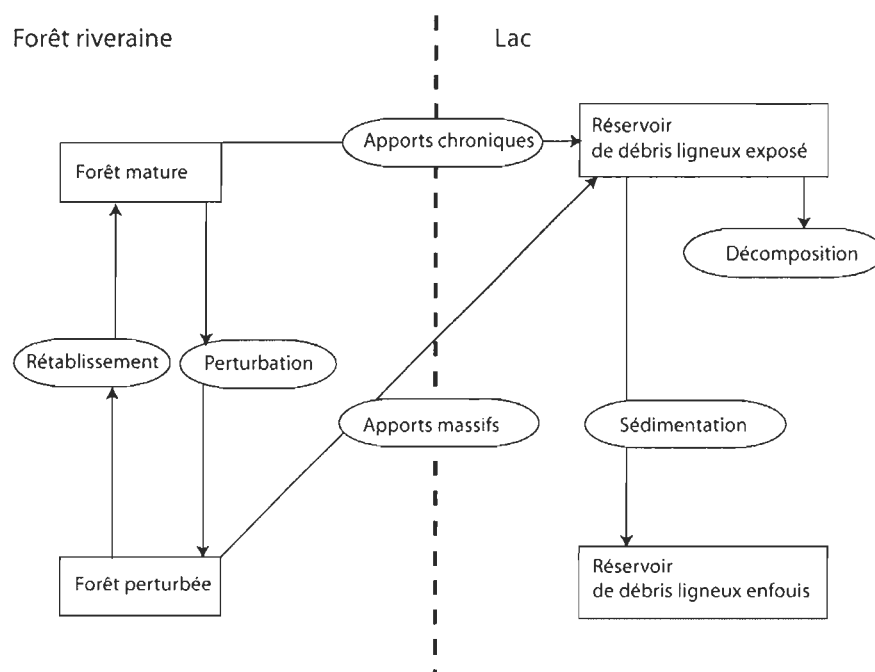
Forêt riveraine

Lac

Apports chroniques

Réservoir de débris ligneux exposé

Forêt mature

Décomposition

Rétablissement

Perturbation

Apports massifs

Sédimentation

Forêt perturbée

Réservoir de débris ligneux enfouis